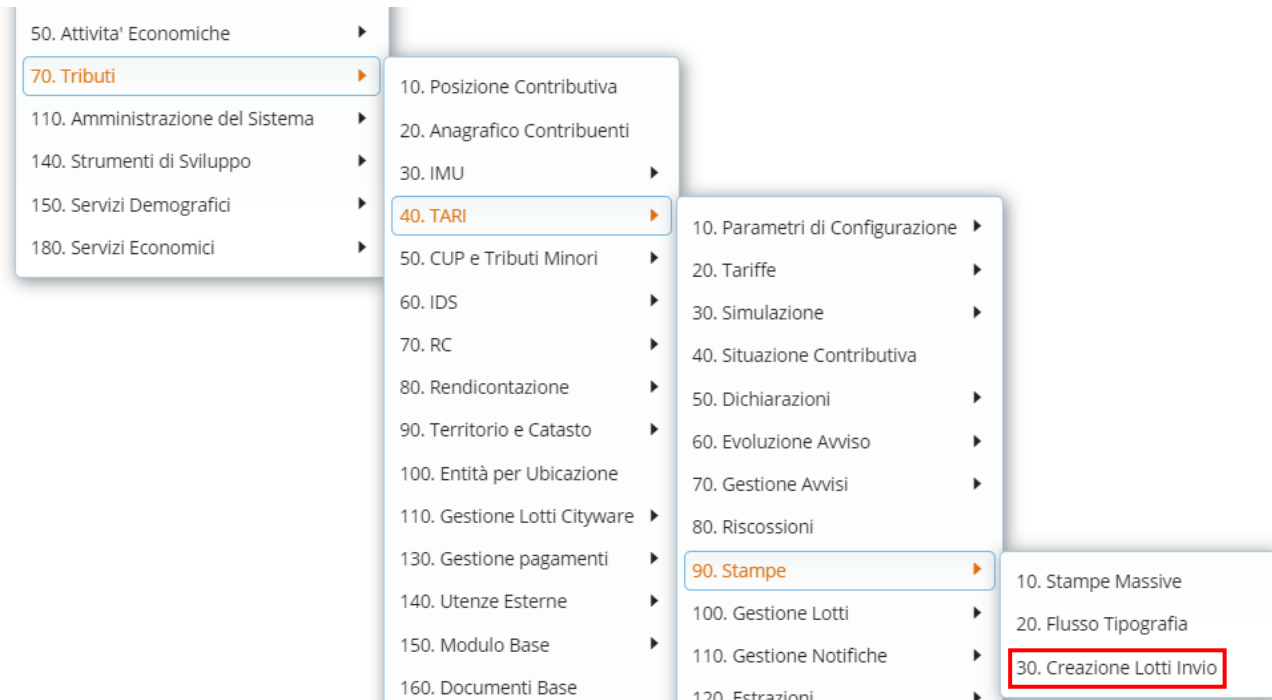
50. Attivita' Economiche
70. Tributi
110. Amministrazione del Sistema
140. Strumenti di Sviluppo
150. Servizi Demografici
180. Servizi Economici

10. Posizione Contributiva
20. Anagrafico Contribuenti
30. IMU
40. TARI
50. CUP e Tributi Minori
60. IDS
70. RC
80. Rendicontazione
90. Territorio e Catasto
100. Entità per Ubicazione
110. Gestione Lotti Cityware
130. Gestione pagamenti
140. Utenze Esterne
150. Modulo Base
160. Documenti Base

10. Parametri di Configurazione
20. Tariffe
30. Simulazione
40. Situazione Contributiva
50. Dichiarazioni
60. Evoluzione Avviso
70. Gestione Avvisi
80. Riscossioni
90. Stampe
100. Gestione Lotti
110. Gestione Notifiche
120. Estrazioni

10. Stampe Massive
20. Flusso Tipografia
30. Creazione Lotti Invio